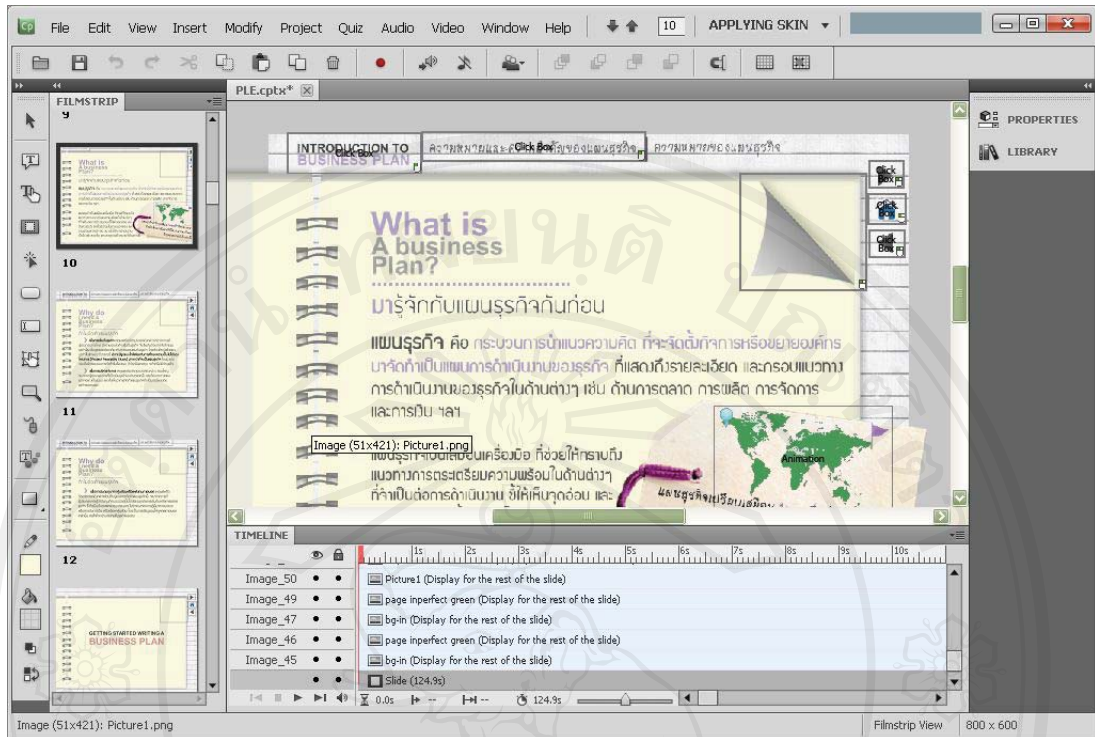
Cp File Edit View Insert Modify Project Quiz Audio Video Window Help 10 APPLYING SKIN

FILMSTRIP
9
10
11
12

PLE.cptx*

INTRODUCTION TO BUSINESS PLAN
ความหมายและ Click Box ของแผนธุรกิจ ความหมายของแผนธุรกิจ

Click Box
Click Box
Click Box

What is
A business
Plan?

มารู้จักกับแผนธุรกิจกันก่อน

แผนธุรกิจ คือ กระบวนการนำแนวความคิด ที่จะจัดตั้งกิจการหรือขยายองค์กร มาจัดทำเป็นแผนการดำเนินงานของธุรกิจ ที่แสดงถึงรายละเอียด และกรอบแนวทางการดำเนินงานของธุรกิจในด้านต่างๆ เช่น ด้านการตลาด การผลิต การจัดการ และการเงิน ฯลฯ

Image (51x421): Picture1.png

แผนธุรกิจเป็นเสมือนเครื่องมือ ที่ช่วยให้ทราบถึงแนวทางการตระเตรียมความพร้อมในด้านต่างๆ ก่อนการดำเนินงาน ซึ่งทำให้เห็นจุดอ่อน และ

Animation

แผนธุรกิจเปรียบเสมือน

PROPERTIES
LIBRARY

TIMELINE
1s 2s 3s 4s 5s 6s 7s 8s 9s 10s

| | |
|---|---|
| Image_50 | Picture1 (Display for the rest of the slide) |
| Image_49 | page inperfect green (Display for the rest of the slide) |
| Image_47 | bg-in (Display for the rest of the slide) |
| Image_46 | page inperfect green (Display for the rest of the slide) |
| Image_45 | bg-in (Display for the rest of the slide) |
| | Slide (124.9s) |

0.0s 124.9s

GETTING STARTED WRITING A BUSINESS PLAN

Image (51x421): Picture1.png
Filmstrip View 800 x 600